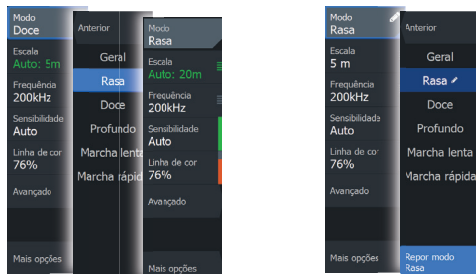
Modo
Doce
Escala
Auto: 5m
Frequência
200kHz
Sensibilidade
Auto
Linha de cor
76%
Avançado
Mais opções

Anterior
Geral
Rasa
Doce
Profundo
Marcha lenta
Marcha rápida

Modo
Rasa
Escala
Auto: 20m
Frequência
200kHz
Sensibilidade
Auto
Linha de cor
76%
Avançado
Mais opções

Modo
Rasa
Escala
5 m
Frequência
200kHz
Sensibilidade
Auto
Linha de cor
76%
Avançado
Mais opções

Anterior
Geral
Rasa
Doce
Profundo
Marcha lenta
Marcha rápida
Repor modo
Rasa